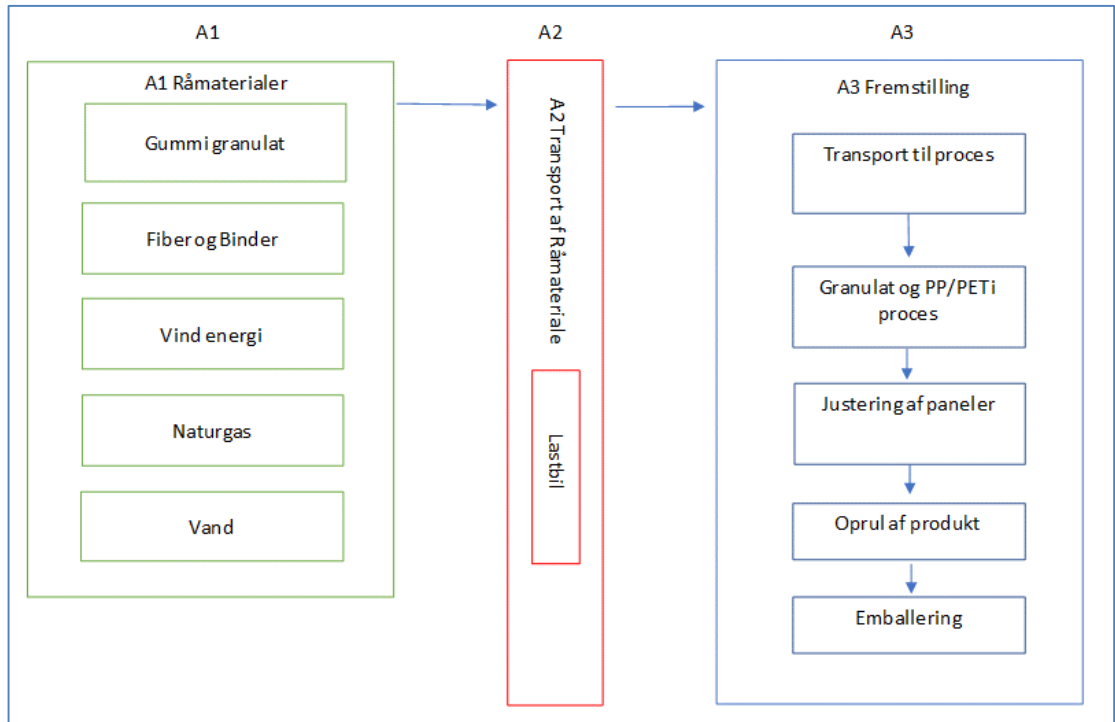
A1

A2

A3

A1 Råmaterialer

Gummi granulat

Fiber og Binder

Vind energi

Naturgas

Vand

A2 Transport af Råmateriale

Lastbil

A3 Fremstilling

Transport til proces

Granulat og PP/PET i proces

Justering af paneler

Oprul af produkt

Emballering